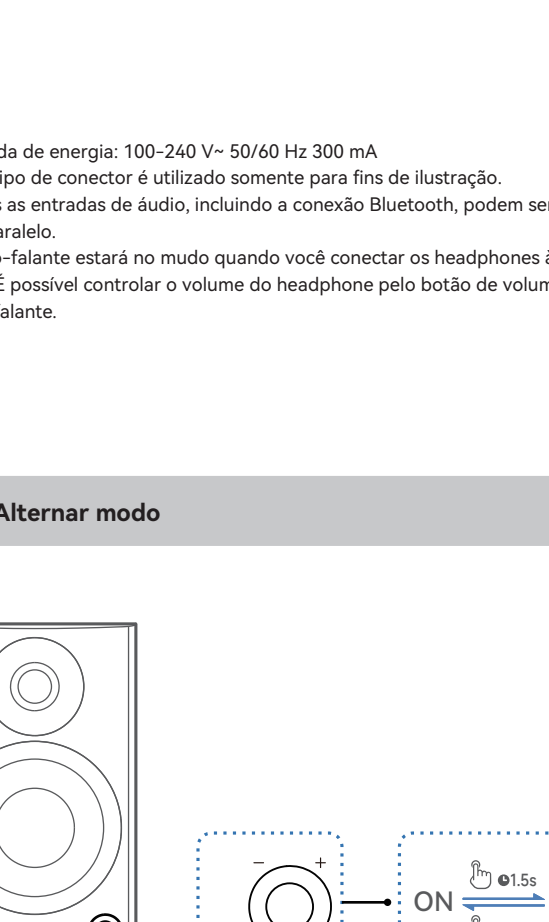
da de energia: 100-240 V~ 50/60 Hz 300 mA
ipo de conector é utilizado somente para fins de ilustração.
s as entradas de áudio, incluindo a conexão Bluetooth, podem ser
aralelo.
o-falante estará no mudo quando você conectar os headphones à
É possível controlar o volume do headphone pelo botão de volum
alante.

Alternar modo

–
+
ON
1.5s